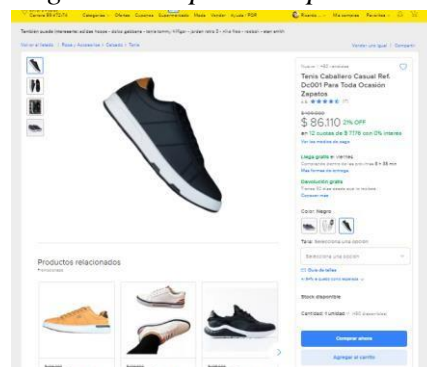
Categorías · Ofertas · Cupones · Supermercado · Moda · Vender · Ayuda / PQR

También puede interesarte: adidas hoops · dolce gabbana · tenis tommy hilfiger · jordan retro 3 · nike free · reebok · vans

Volver al listado | Ropa y Accesorios > Calzado > Tenis

Vender uno igual | Compartir

Nuevo | +50 vendidos

Tenis Caballero Casual Ref. Dc001 Para Toda Ocasión Zapatos

4.6 ★★★★★ (11)

$ 106.000

$ 86.110 21% OFF

en 12 cuotas de $ 7.176 con 0% interés

Ver los medios de pago

Llega gratis el viernes

Comprando dentro de las próximas 8 h 35 min

Más formas de entrega

Devolución gratis

Tienes 30 días desde que lo recibes.

Conocer más

Color: Negro

Talla: Selecciona una opción

Selecciona una opción

Guía de tallas

Stock disponible

Cantidad: 1 unidad (+50 disponibles)

Comprar ahora

Agregar al carrito

Productos relacionados

Promocionado